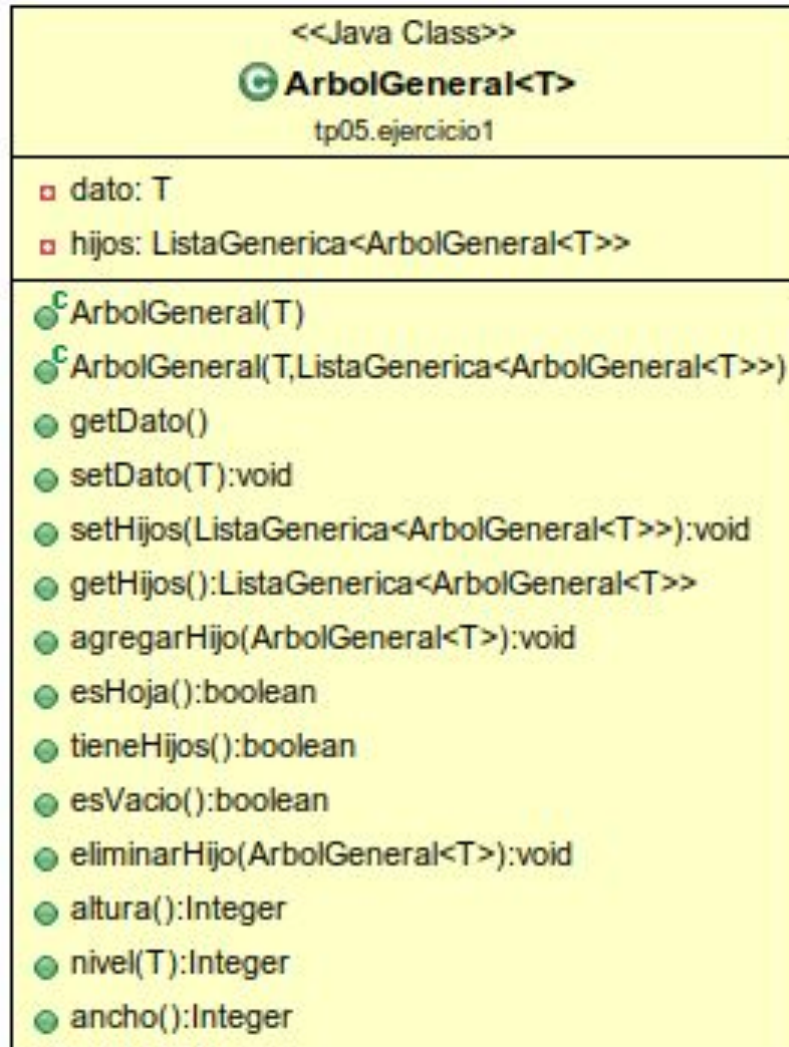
<<Java Class>>
ArbolGeneral<T>
tp05.ejercicio1

dato: T
hijos: ListaGenerica<ArbolGeneral<T>>

ArbolGeneral(T)
ArbolGeneral(T,ListaGenerica<ArbolGeneral<T>>)
getDato()
setDato(T):void
setHijos(ListaGenerica<ArbolGeneral<T>>):void
getHijos():ListaGenerica<ArbolGeneral<T>>
agregarHijo(ArbolGeneral<T>):void
esHoja():boolean
tieneHijos():boolean
esVacio():boolean
eliminarHijo(ArbolGeneral<T>):void
altura():Integer
nivel(T):Integer
ancho():Integer